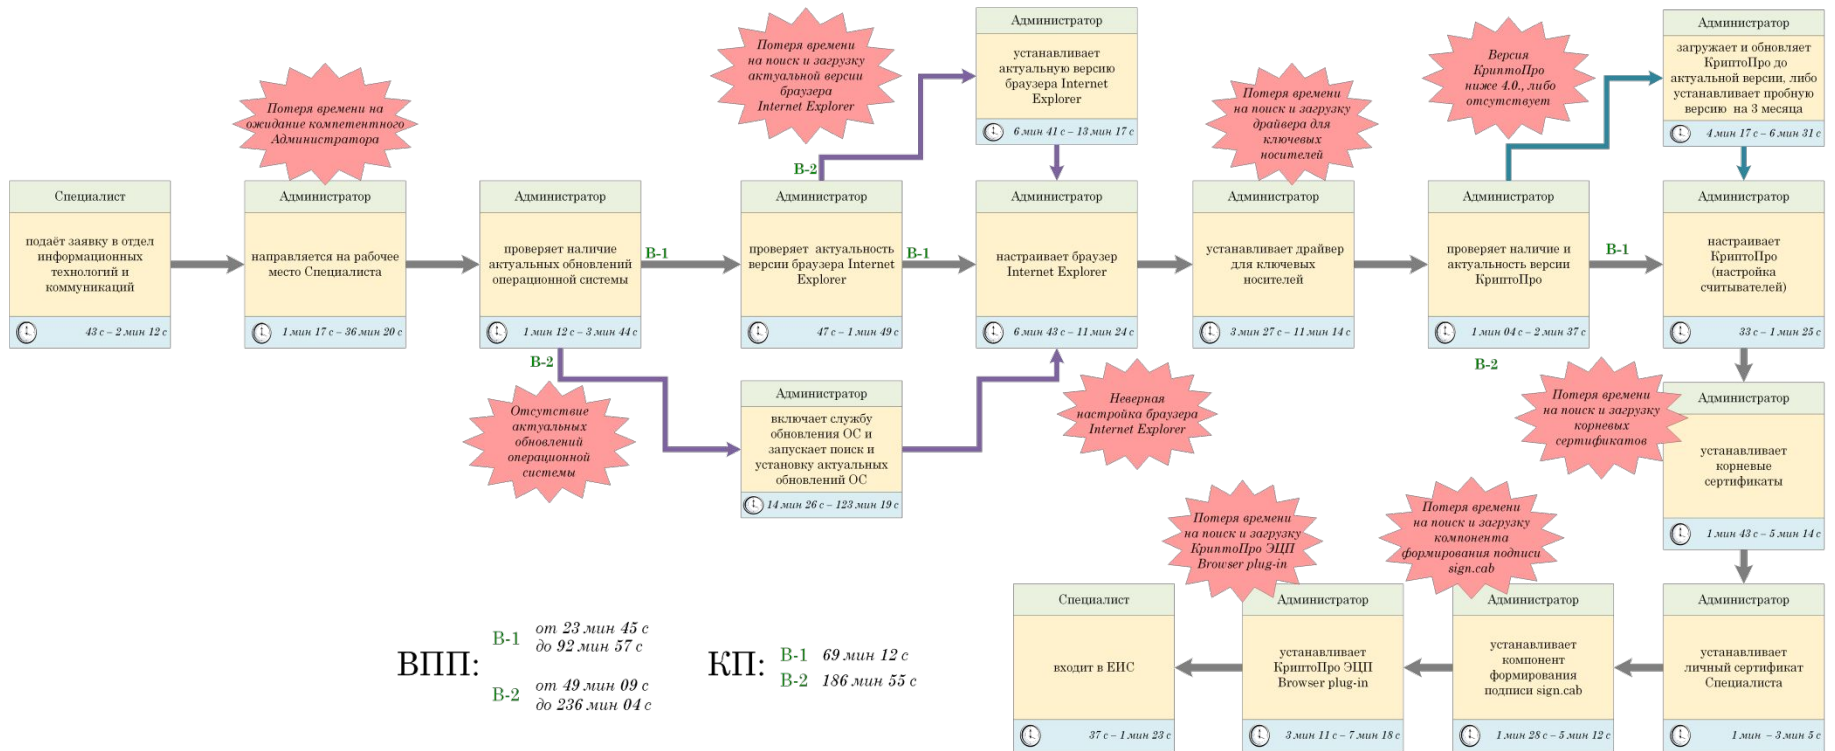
Потеря времени на ожидание компетентного Администратора

Потеря времени на поиск и загрузку актуальной версии браузера Internet Explorer

Администратор
устанавливает актуальную версию браузера Internet Explorer
6 мин 41 с – 13 мин 17 с

Потеря времени на поиск и загрузку драйвера для ключевых носителей

Версия КриптоПро ниже 4.0., либо отсутствует

Администратор
загружает и обновляет КриптоПро до актуальной версии, либо устанавливает пробную версию на 3 месяца
4 мин 17 с – 6 мин 31 с

Специалист
подаёт заявку в отдел информационных технологий и коммуникаций
43 с – 2 мин 12 с

Администратор
направляется на рабочее место Специалиста
1 мин 17 с – 36 мин 20 с

Администратор
проверяет наличие актуальных обновлений операционной системы
1 мин 12 с – 3 мин 44 с

B-1

B-2

Администратор
проверяет актуальность версии браузера Internet Explorer
47 с – 1 мин 49 с

B-1

Администратор
настраивает браузер Internet Explorer
6 мин 43 с – 11 мин 24 с

Администратор
устанавливает драйвер для ключевых носителей
3 мин 27 с – 11 мин 14 с

Администратор
проверяет наличие и актуальность версии КриптоПро
1 мин 04 с – 2 мин 37 с

B-1

B-2

Администратор
настраивает КриптоПро (настройка считывателей)
33 с – 1 мин 25 с

B-2

Отсутствие актуальных обновлений операционной системы

Администратор
включает службу обновления ОС и запускает поиск и установку актуальных обновлений ОС
14 мин 26 с – 123 мин 19 с

Неверная настройка браузера Internet Explorer

Потеря времени на поиск и загрузку корневых сертификатов

Администратор
устанавливает корневые сертификаты
1 мин 43 с – 5 мин 14 с

Потеря времени на поиск и загрузку КриптоПро ЭЦП Browser plug-in

Потеря времени на поиск и загрузку компонента формирования подписи sign.cab

Специалист
входит в ЕИС
37 с – 1 мин 23 с

Администратор
устанавливает КриптоПро ЭЦП Browser plug-in
3 мин 11 с – 7 мин 18 с

Администратор
устанавливает компонент формирования подписи sign.cab
1 мин 28 с – 5 мин 12 с

Администратор
устанавливает личный сертификат Специалиста
1 мин – 3 мин 5 с

ВПП: B-1 от 23 мин 45 с до 92 мин 57 с
B-2 от 49 мин 09 с до 236 мин 04 с

КП: B-1 69 мин 12 с
B-2 186 мин 55 с